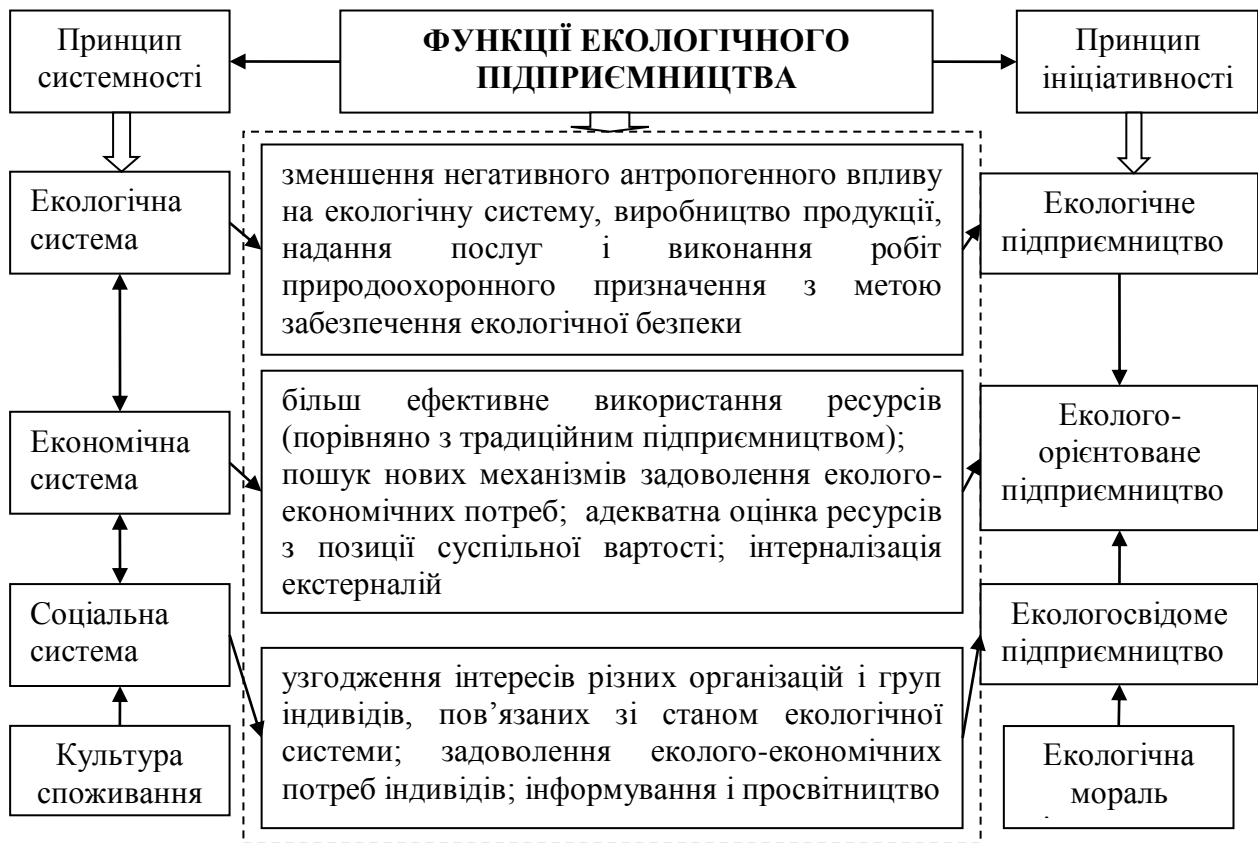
Принцип системності

ФУНКЦІЇ ЕКОЛОГІЧНОГО ПІДПРИЄМНИЦТВА

Принцип ініціативності

Екологічна система

Економічна система

Соціальна система

Культура споживання

зменшення негативного антропогенного впливу на екологічну систему, виробництво продукції, надання послуг і виконання робіт природоохоронного призначення з метою забезпечення екологічної безпеки

більш ефективне використання ресурсів (порівняно з традиційним підприємництвом); пошук нових механізмів задоволення еколого-економічних потреб; адекватна оцінка ресурсів з позиції суспільної вартості; інтерналізація екстерналій

узгодження інтересів різних організацій і груп індивідів, пов'язаних зі станом екологічної системи; задоволення еколого-економічних потреб індивідів; інформування і просвітництво

Екологічне підприємництво

Еколого-орієнтоване підприємництво

Екологосвідоме підприємництво

Екологічна мораль